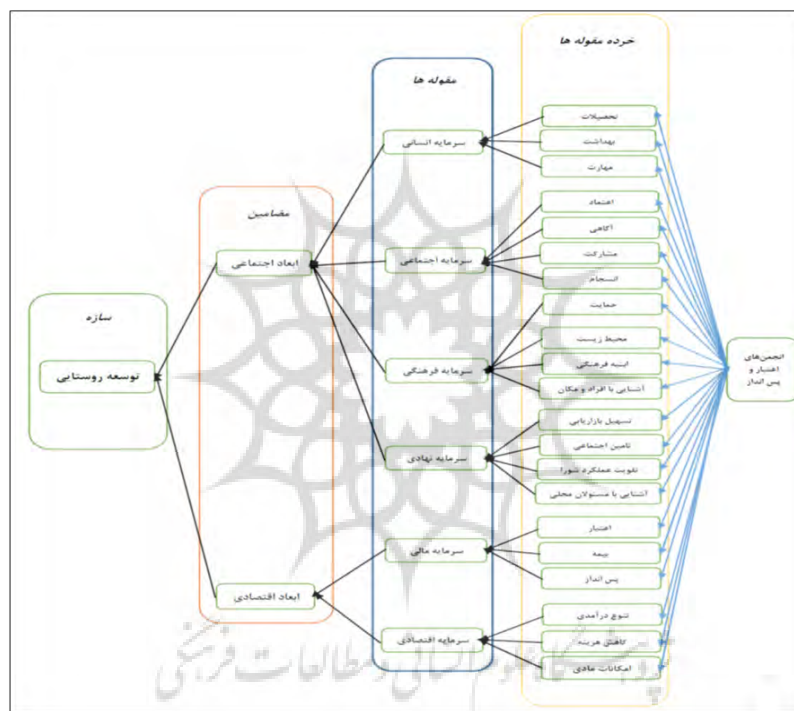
سازه

توسعه روستایی

مفاهیم

ابعاد اجتماعی

ابعاد اقتصادی

مقوله ها

سرمایه انسانی

سرمایه اجتماعی

سرمایه فرهنگی

سرمایه نهادی

سرمایه مالی

سرمایه اقتصادی

خرده مقوله ها

تحصیلات

بهداشت

مهارت

اعتماد

آگاهی

مشارکت

انسجام

حمایت

محیط زیست

ابنیه فرهنگی

آشنایی با افراد و مکان

تسهیل بازاریابی

تامین اجتماعی

تقویت عملکرد شورا

آشنایی با مسئولان محلی

اعتبار

بیمه

پس انداز

تنوع درآمدی

کاهش هزینه

امکانات مادی

انجمن‌های اعتبار و پس انداز

پژوهشگاه علوم انسانی و مطالعات فرهنگی